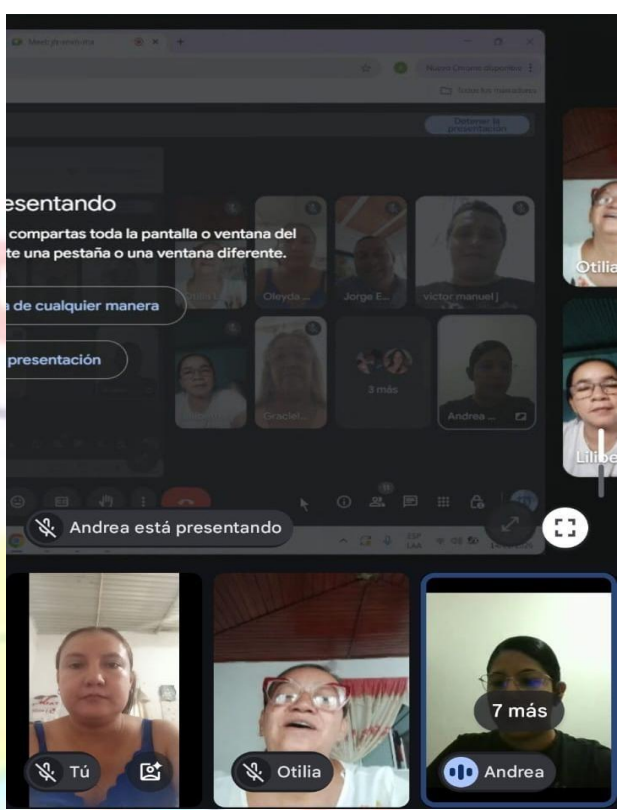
Meet (Familiyuna

Nuevo Chrome disponible

Todos los marcadores

Detener la presentación

esentando

compartas toda la pantalla o ventana del te una pestaña o una ventana diferente.

a de cualquier manera

presentación

Oleyda ...

Jorge E...

victor manuel j

Graciel...

3 más

Andrea ...

Otilia

Lilibe

Andrea está presentando

Tú

Otilia

7 más

Andrea